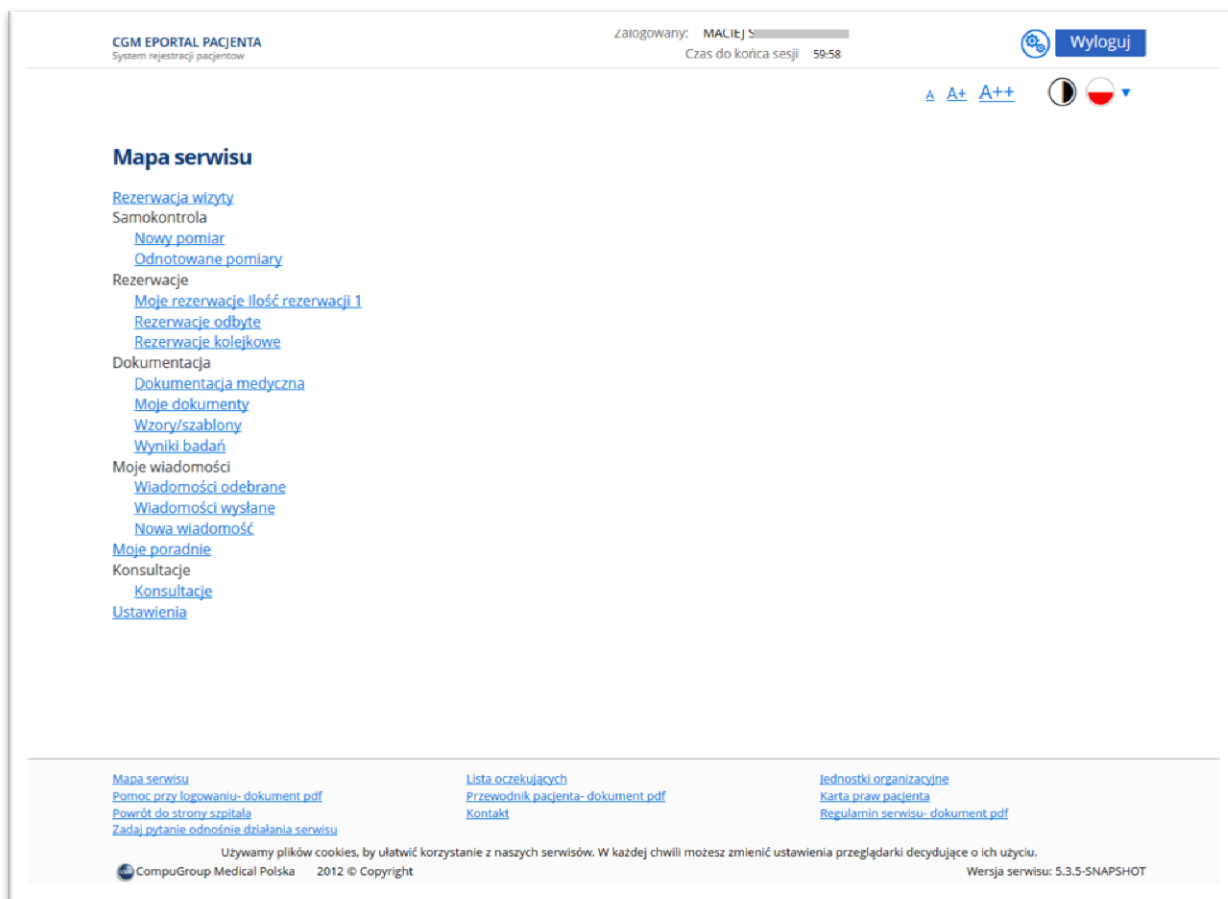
CGM EPORTAL PACJENTA
System rejestracji pacjentow

Zalogowany: MACIEJ S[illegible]
Czas do końca sesji 59:58

Wyloguj

A A+ A++

Mapa serwisu

Rezerwacja wizyty
Samokontrola
Nowy pomiar
Odnotowane pomiary
Rezerwacje
Moje rezerwacje Ilość rezerwacji 1
Rezerwacje odbyte
Rezerwacje kolejkowe
Dokumentacja
Dokumentacja medyczna
Moje dokumenty
Wzory/szablony
Wyniki badań
Moje wiadomości
Wiadomości odebrane
Wiadomości wysłane
Nowa wiadomość
Moje poradnie
Konsultacje
Konsultacje
Ustawienia

Mapa serwisu
Pomoc przy logowaniu- dokument pdf
Powrót do strony szpitala
Zadaj pytanie odnośnie działania serwisu

Lista oczekujących
Przewodnik pacjenta- dokument pdf
Kontakt

Jednostki organizacyjne
Karta praw pacjenta
Regulamin serwisu- dokument pdf

Używamy plików cookies, by ułatwić korzystanie z naszych serwisów. W każdej chwili możesz zmienić ustawienia przeglądarki decydujące o ich użyciu.

CompuGroup Medical Polska 2012 © Copyright

Wersja serwisu: 5.3.5-SNAPSHOT